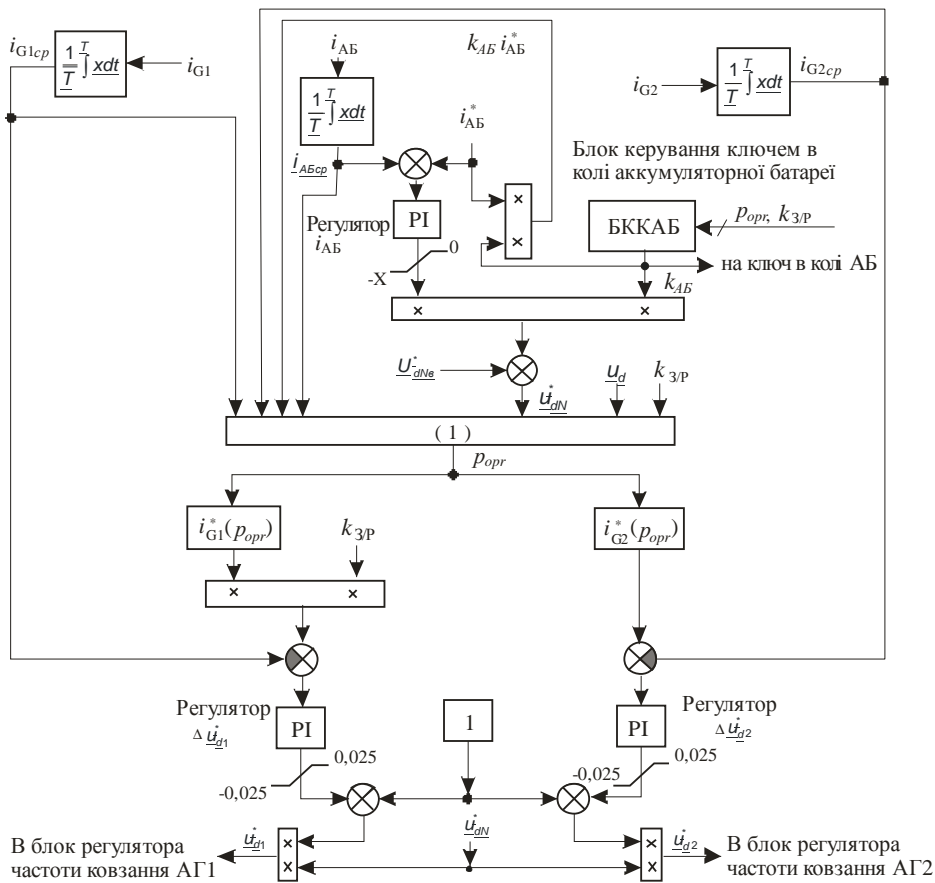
$i_{G1cp}$ $\frac{1}{T}\int^{T} xdt$ $i_{G1}$

$i_{АБ}$ $\frac{1}{T}\int^{T} xdt$ $i_{АБcp}$

$k_{АБ}\, i^*_{АБ}$

$i^*_{АБ}$

$i_{G2}$ $\frac{1}{T}\int^{T} xdt$ $i_{G2cp}$

Блок керування ключем в колі аккумуляторної батареї

Регулятор $i_{АБ}$

PI

БККАБ

$p_{opr}$, $k_{З/Р}$

-X

0

на ключ в колі АБ

$k_{АБ}$

×

×

×

×

$U^*_{dNe}$

$U^*_{dN}$

$U_d$

$k_{З/Р}$

( 1 )

$p_{opr}$

$i^*_{G1}(p_{opr})$

$k_{З/Р}$

$i^*_{G2}(p_{opr})$

×

×

Регулятор $\Delta U^*_{d1}$

PI

1

PI

Регулятор $\Delta U^*_{d2}$

0,025

-0,025

-0,025

0,025

$U^*_{dN}$

В блок регулятора частоти ковзання АГ1

$U^*_{d1}$

×

×

$U^*_{d2}$

×

×

В блок регулятора частоти ковзання АГ2